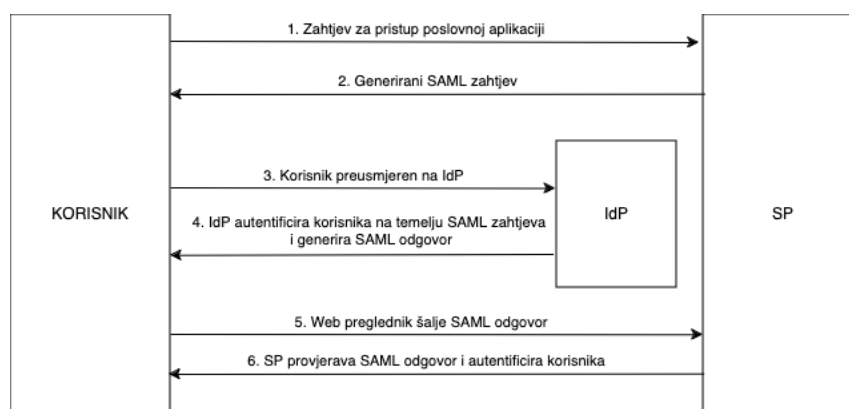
1. Zahtjev za pristup poslovnoj aplikaciji

2. Generirani SAML zahtjev

3. Korisnik preusmjeren na IdP

KORISNIK

4. IdP autentificira korisnika na temelju SAML zahtjeva i generira SAML odgovor

IdP

SP

5. Web preglednik šalje SAML odgovor

6. SP provjerava SAML odgovor i autentificira korisnika